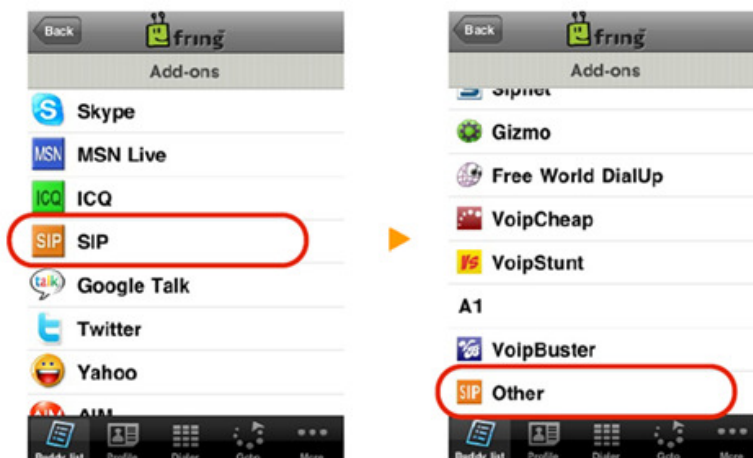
Back
fring
Add-ons
Skype
MSN MSN Live
ICQ ICQ
SIP SIP
talk Google Talk
Twitter
Yahoo
AIM
Buddy list Profile Dialer Goto More

Back
fring
Add-ons
Sipnet
Gizmo
Free World DialUp
VoipCheap
VS VoipStunt
A1
VoipBuster
SIP Other
Buddy list Profile Dialer Goto More